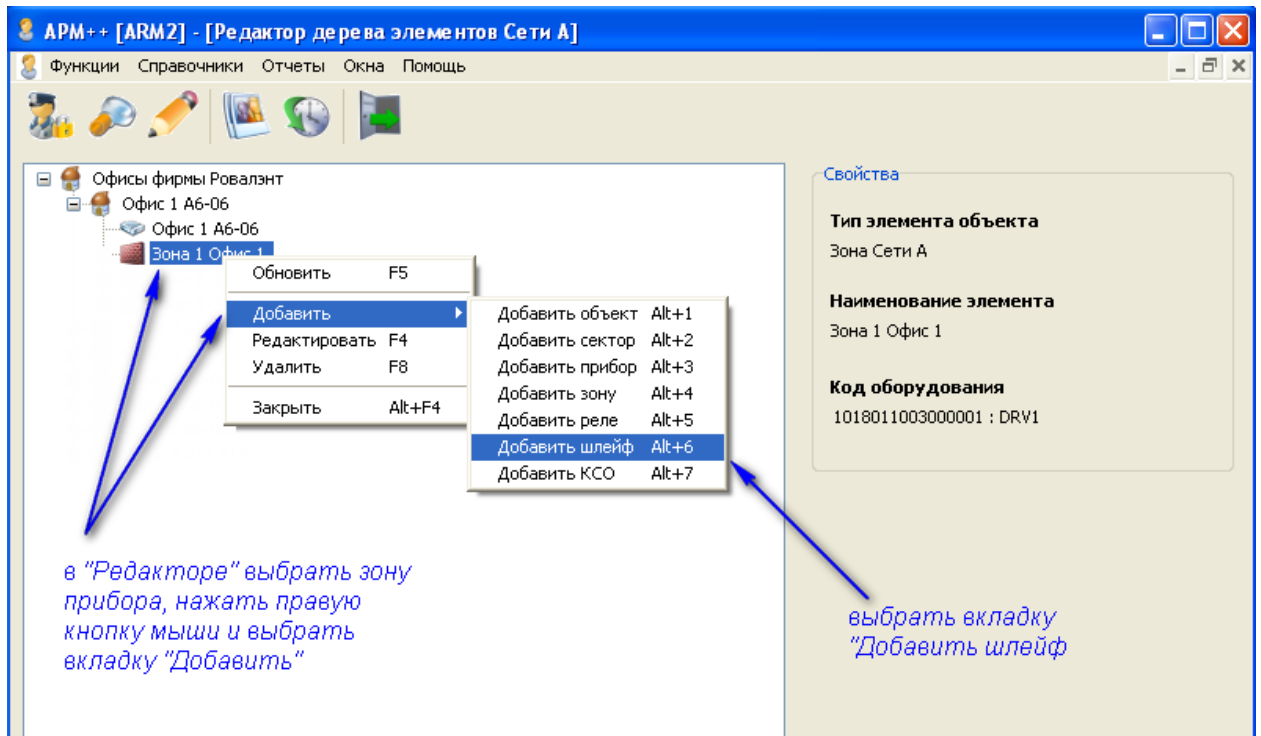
АРМ++ [ARM2] - [Редактор дерева элементов Сети А]

Функции Справочники Отчеты Окна Помощь

Офисы фирмы Ровалэнт
Офис 1 А6-06
Офис 1 А6-06
Зона 1 Офис 1

Обновить F5
Добавить
Редактировать F4
Удалить F8
Закрыть Alt+F4

Добавить объект Alt+1
Добавить сектор Alt+2
Добавить прибор Alt+3
Добавить зону Alt+4
Добавить реле Alt+5
Добавить шлейф Alt+6
Добавить КСО Alt+7

Свойства

Тип элемента объекта
Зона Сети А

Наименование элемента
Зона 1 Офис 1

Код оборудования
1018011003000001 : DRV1

в "Редакторе" выбрать зону прибора, нажать правую кнопку мыши и выбрать вкладку "Добавить"

выбрать вкладку "Добавить шлейф